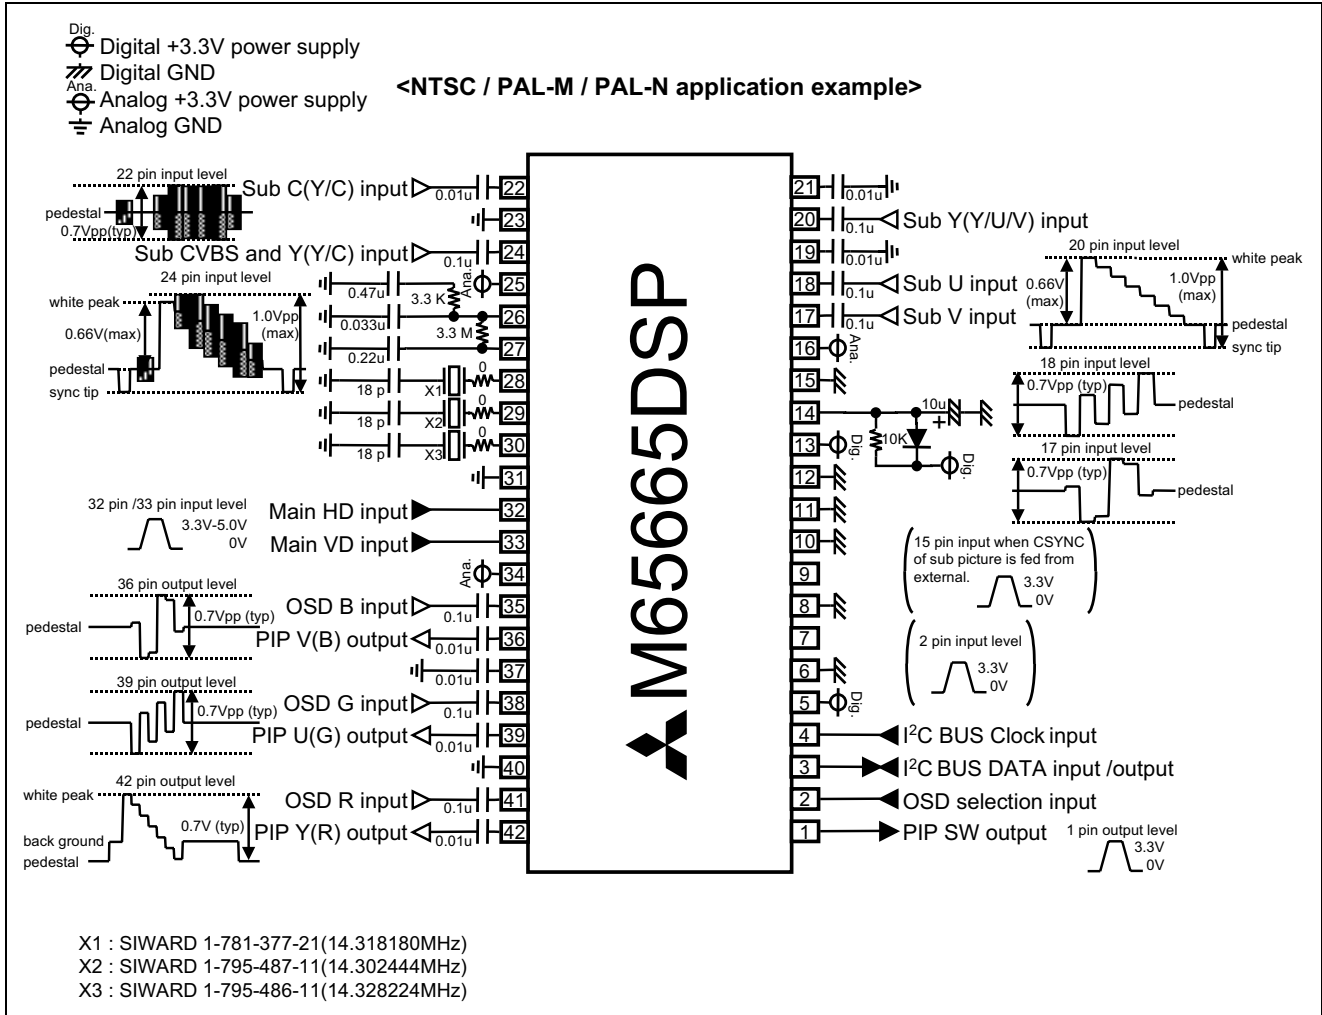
Dig.
Digital +3.3V power supply
Digital GND
Ana.
Analog +3.3V power supply
Analog GND

<NTSC / PAL-M / PAL-N application example>

22 pin input level
pedestal
0.7Vpp(typ)
Sub C(Y/C) input
0.01u
22
23
Sub CVBS and Y(Y/C) input
0.1u
24
24 pin input level
white peak
0.66V(max)
1.0Vpp (max)
pedestal
sync tip
0.47u
3.3 K
Ana.
25
0.033u
26
3.3 M
0.22u
27
18 p
X1
0
28
18 p
X2
0
29
18 p
X3
0
30
31
32 pin /33 pin input level
3.3V-5.0V
0V
Main HD input
32
Main VD input
33
Ana.
34
36 pin output level
pedestal
0.7Vpp (typ)
OSD B input
0.1u
35
PIP V(B) output
0.01u
36
0.01u
37
39 pin output level
pedestal
0.7Vpp (typ)
OSD G input
0.1u
38
PIP U(G) output
0.01u
39
40
42 pin output level
white peak
back ground pedestal
0.7V (typ)
OSD R input
0.1u
41
PIP Y(R) output
0.01u
42

M65665DSP

21
0.01u
20
0.1u
Sub Y(Y/U/V) input
19
0.01u
18
0.1u
Sub U input
17
0.1u
Sub V input
16
Ana.
15
14
10u
13
Dig.
10K
Dig.
12
11
10
9
8
7
6
5
Dig.
4
I$^2$C BUS Clock input
3
I$^2$C BUS DATA input /output
2
OSD selection input
1
PIP SW output
20 pin input level
white peak
0.66V (max)
1.0Vpp (max)
pedestal
sync tip
18 pin input level
0.7Vpp (typ)
pedestal
17 pin input level
0.7Vpp (typ)
pedestal
15 pin input when CSYNC of sub picture is fed from external.
3.3V
0V
2 pin input level
3.3V
0V
1 pin output level
3.3V
0V

X1 : SIWARD 1-781-377-21(14.318180MHz)
X2 : SIWARD 1-795-487-11(14.302444MHz)
X3 : SIWARD 1-795-486-11(14.328224MHz)